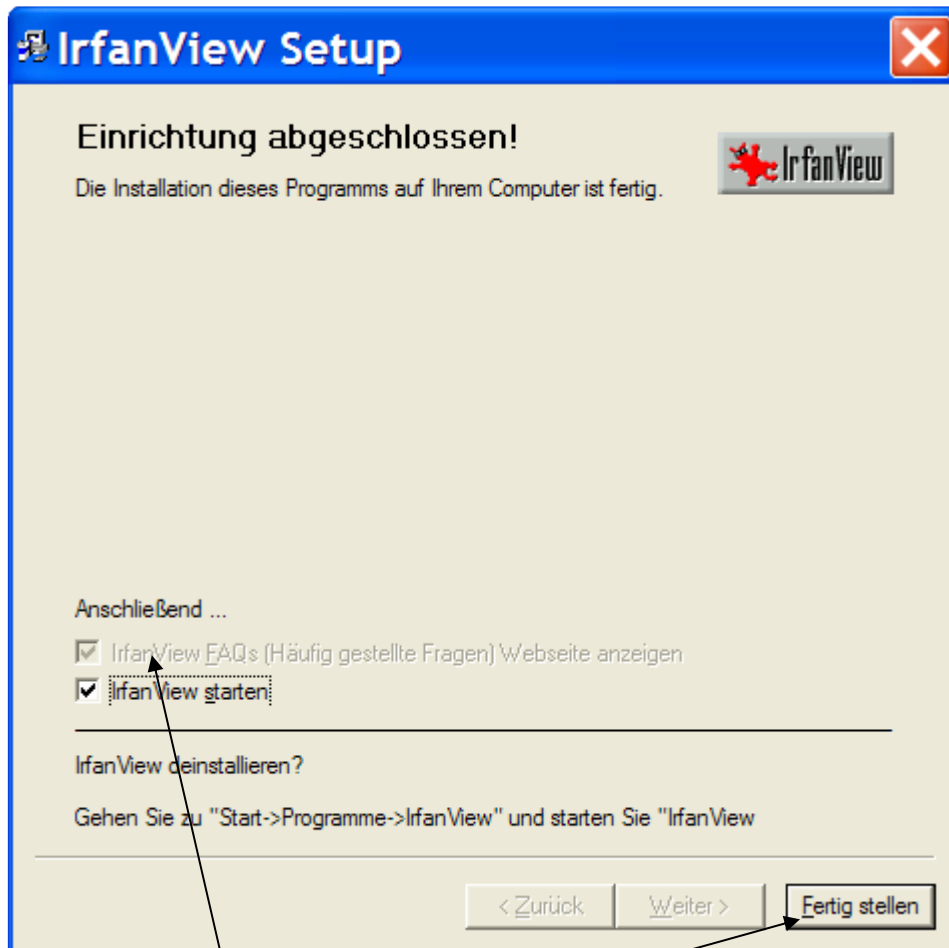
IrfanView Setup

Einrichtung abgeschlossen!

Die Installation dieses Programms auf Ihrem Computer ist fertig.

IrfanView

Anschließend ...

IrfanView FAQs (Häufig gestellte Fragen) Webseite anzeigen

IrfanView starten

IrfanView deinstallieren?

Gehen Sie zu "Start->Programme->IrfanView" und starten Sie "IrfanView

< Zurück
Weiter >
Fertig stellen